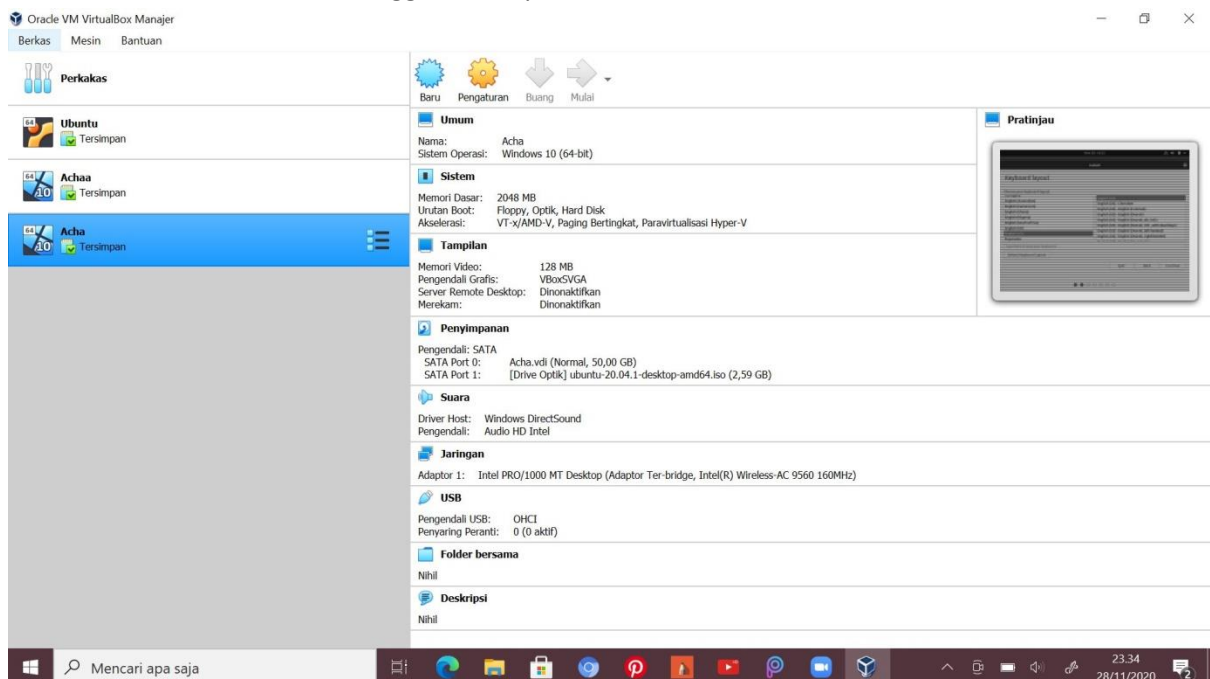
Oracle VM VirtualBox Manajer

Berkas Mesin Bantuan

Perkakas

Ubuntu
Tersimpan

Achaa
Tersimpan

Acha
Tersimpan

Baru Pengaturan Buang Mulai

Umum

Nama: Acha
Sistem Operasi: Windows 10 (64-bit)

Sistem

Memori Dasar: 2048 MB
Urutan Boot: Floppy, Optik, Hard Disk
Akselerasi: VT-x/AMD-V, Paging Bertingkat, Paravirtualisasi Hyper-V

Tampilan

Memori Video: 128 MB
Pengendali Grafis: VBoxSVGA
Server Remote Desktop: Dinonaktifkan
Merekam: Dinonaktifkan

Penyimpanan

Pengendali: SATA
SATA Port 0: Acha.vdi (Normal, 50,00 GB)
SATA Port 1: [Drive Optik] ubuntu-20.04.1-desktop-amd64.iso (2,59 GB)

Suara

Driver Host: Windows DirectSound
Pengendali: Audio HD Intel

Jaringan

Adaptor 1: Intel PRO/1000 MT Desktop (Adaptor Ter-bridge, Intel(R) Wireless-AC 9560 160MHz)

USB

Pengendali USB: OHCI
Penyaring Peranti: 0 (0 aktif)

Folder bersama

Nihil

Deskripsi

Nihil

Pratinjau

Keyboard layout

Mencari apa saja

23.34
28/11/2020